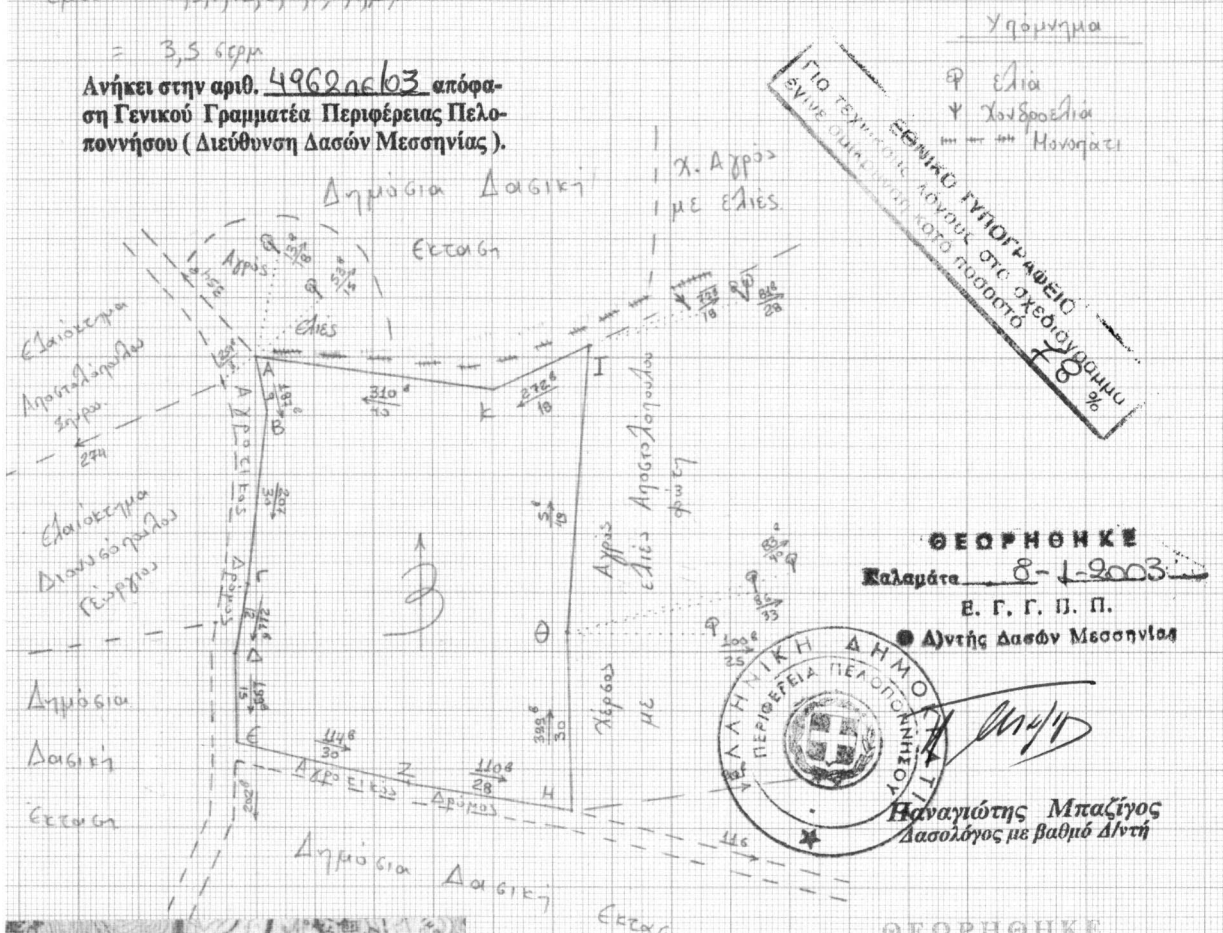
= 3,5 στρμ

Ανήκει στην αριθ. 4962πε/03 απόφαση Γενικού Γραμματέα Περιφέρειας Πελοποννήσου ( Διεύθυνση Δασών Μεσσηνίας ).

Υπόμνημα
Ελιά
Χονδροελιά
Μονοπάτι

ΕΘΝΙΚΟ ΤΥΠΟΓΡΑΦΕΙΟ
ΓΙΟ ΤΕΥΧΟΣ ΛΟΓΟΥΣ ΣΤΟ ΣΧΕΔΙΑΓΡΑΜΜΑ ΕΓΙΝΕ ΣΜΙΚΡΥΝΣΗ ΚΑΤΑ ΠΟΣΟΣΤΟ 70 %

Δημόσια Δασική Έκταση

Χ. Αγρός με ελιές.

Αγρός ελιές

Ελαιόκτημα Αποστολόπουλου Σπύρου

Ελαιόκτημα Διονυσόπουλου Γεώργιου

Αγρός ελιές Αποστολόπουλου Φώτη

Χέρσος με

Δημόσια Δασική Έκταση

Αγρός ελιές Δρόμος

Δημόσια Δασική Έκτασ

A B Γ Δ Ε Ζ Η Θ Ι Κ

3

ΘΕΩΡΗΘΗΚΕ
Καλαμάτα 8-1-2003
Ε. Γ. Γ. Π. Π.
Δ/ντής Δασών Μεσσηνίας

ΕΛΛΗΝΙΚΗ ΔΗΜΟΚΡΑΤΙΑ
ΠΕΡΙΦΕΡΕΙΑ ΠΕΛΟΠΟΝΝΗΣΟΥ

Παναγιώτης Μπαζίγος
Δασολόγος με βαθμό Δ/ντή

ΘΕΩΡΗΘΗΚΕ